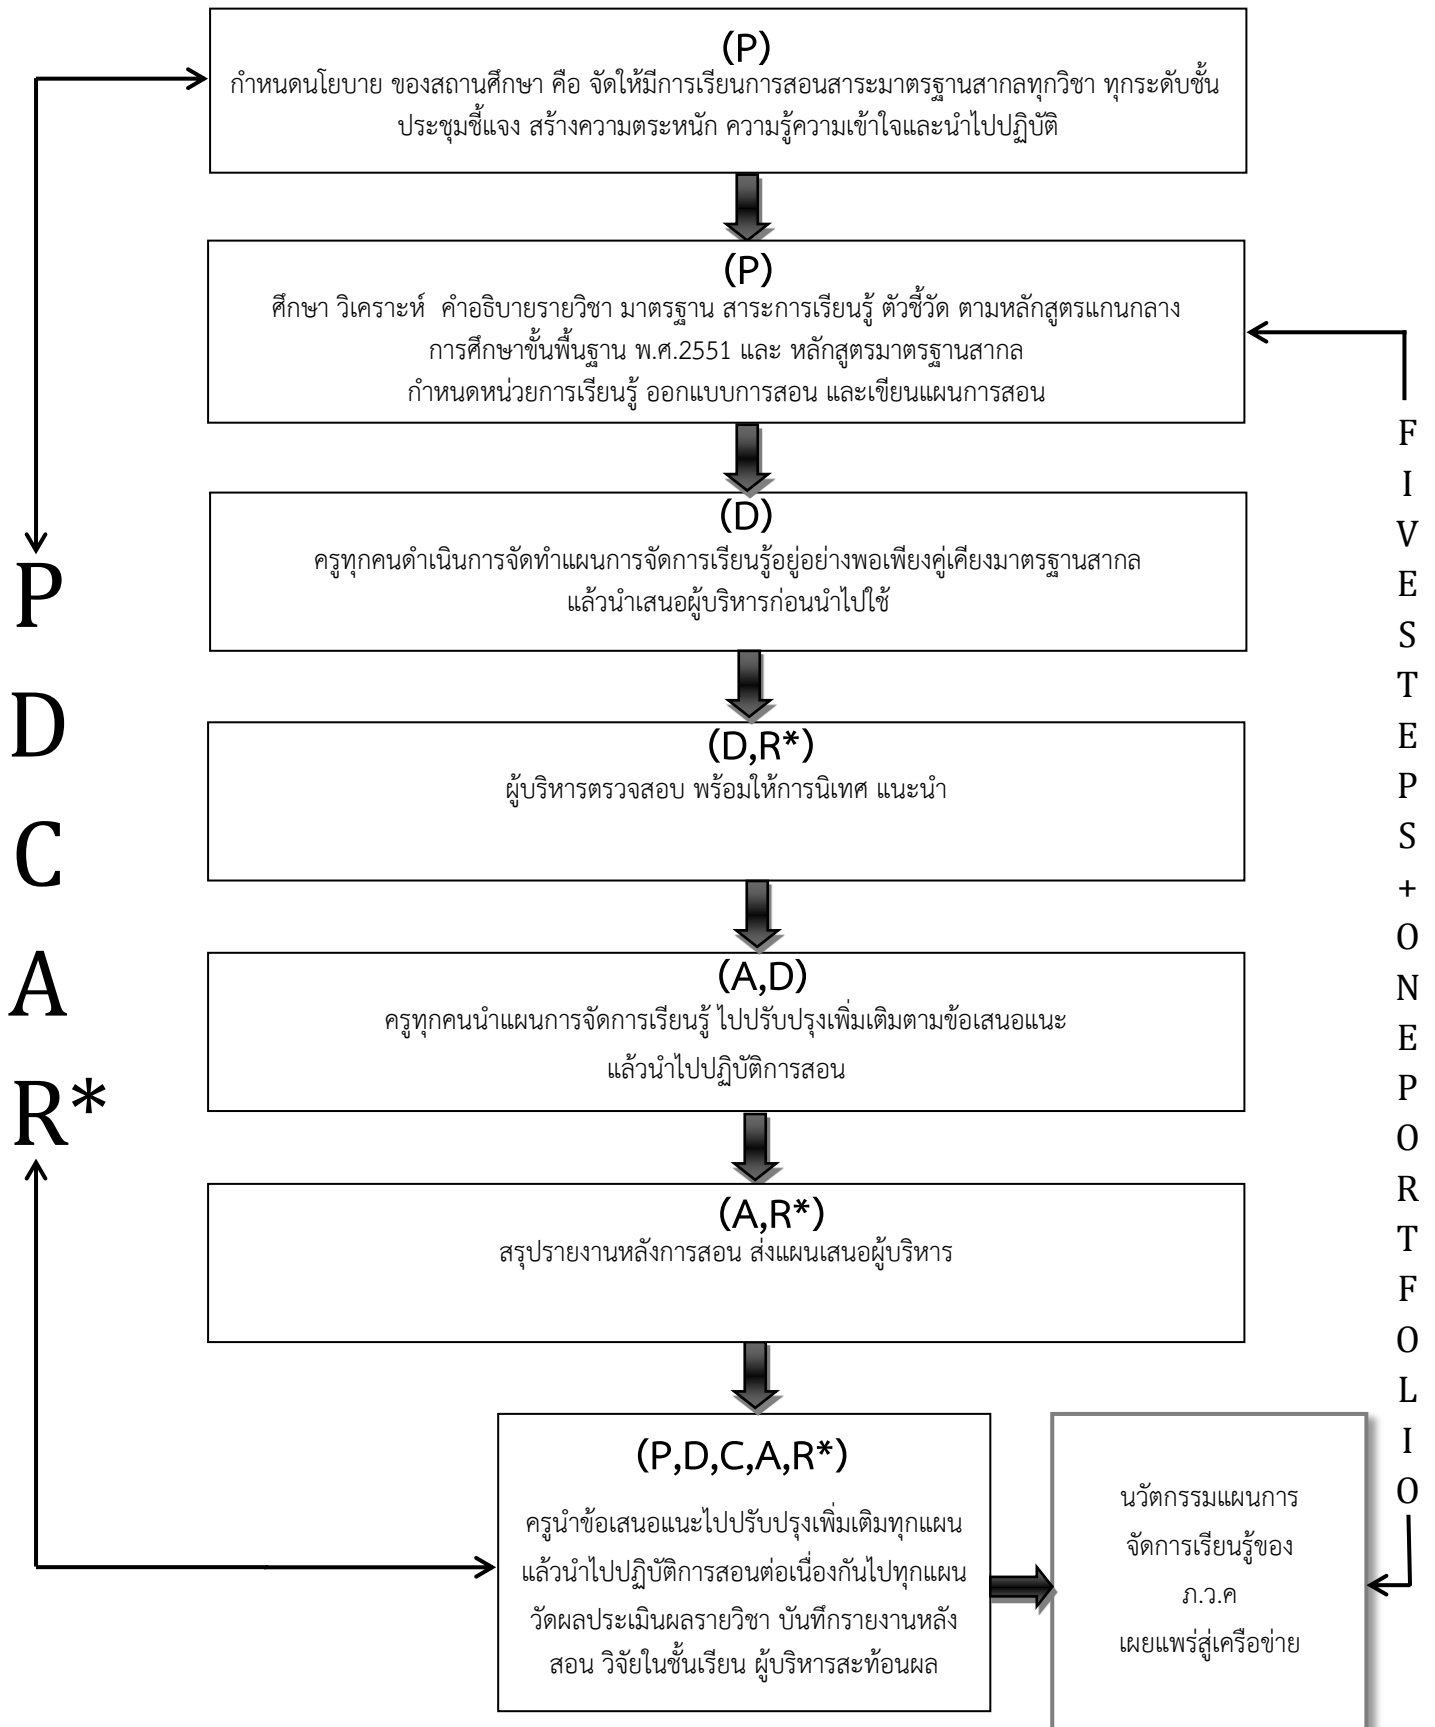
(P)
กำหนดนโยบาย ของสถานศึกษา คือ จัดให้มีการเรียนการสอนสาระมาตรฐานสากลทุกวิชา ทุกระดับชั้น ประชุมชี้แจง สร้างความตระหนัก ความรู้ความเข้าใจและนำไปปฏิบัติ

(P)
ศึกษา วิเคราะห์ คำอธิบายรายวิชา มาตรฐาน สาระการเรียนรู้ ตัวชี้วัด ตามหลักสูตรแกนกลาง การศึกษาขั้นพื้นฐาน พ.ศ.2551 และ หลักสูตรมาตรฐานสากล
กำหนดหน่วยการเรียนรู้ ออกแบบการสอน และเขียนแผนการสอน

(D)
ครูทุกคนดำเนินการจัดทำแผนการจัดการเรียนรู้อยู่อย่างพอเพียงคู่เคียงมาตรฐานสากล แล้วนำเสนอผู้บริหารก่อนนำไปใช้

(D,R*)
ผู้บริหารตรวจสอบ พร้อมให้การนิเทศ แนะนำ

(A,D)
ครูทุกคนนำแผนการจัดการเรียนรู้ ไปปรับปรุงเพิ่มเติมตามข้อเสนอแนะ แล้วนำไปปฏิบัติการสอน

(A,R*)
สรุปรายงานหลังการสอน ส่งแผนเสนอผู้บริหาร

(P,D,C,A,R*)
ครูนำข้อเสนอแนะไปปรับปรุงเพิ่มเติมทุกแผน แล้วนำไปปฏิบัติการสอนต่อเนื่องกันไปทุกแผน วัดผลประเมินผลรายวิชา บันทึกรายงานหลังสอน วิจัยในชั้นเรียน ผู้บริหารสะท้อนผล

นวัตกรรมแผนการจัดการเรียนรู้ของ ภ.ว.ค เผยแพร่สู่เครือข่าย

P
D
C
A
R*

F I V E S T E P S + O N E P O R T F O L I O